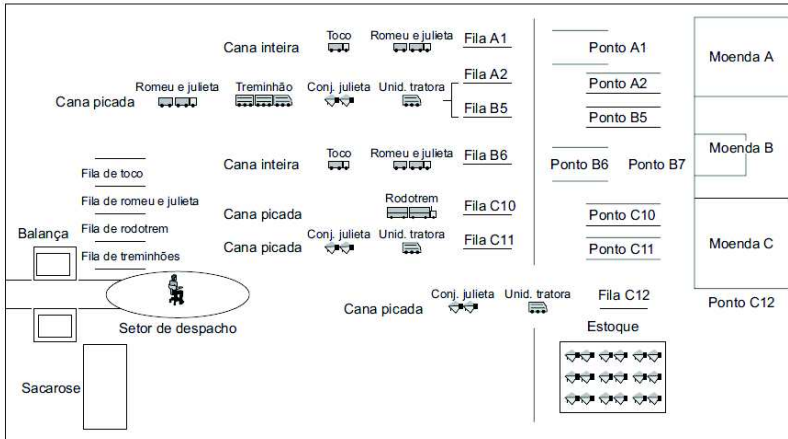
Cana inteira
Toco
Romeu e julieta
Fila A1
Ponto A1
Moenda A
Romeu e julieta
Treminhão
Conj. julieta
Unid. tratora
Fila A2
Cana picada
Fila B5
Ponto A2
Ponto B5
Cana inteira
Toco
Romeu e julieta
Fila B6
Ponto B6
Ponto B7
Moenda B
Fila de toco
Fila de romeu e julieta
Rodotrem
Cana picada
Fila C10
Ponto C10
Fila de rodotrem
Balança
Cana picada
Conj. julieta
Unid. tratora
Fila C11
Ponto C11
Moenda C
Fila de treminhões
Conj. julieta
Unid. tratora
Fila C12
Ponto C12
Cana picada
Estoque
Setor de despacho
Sacarose